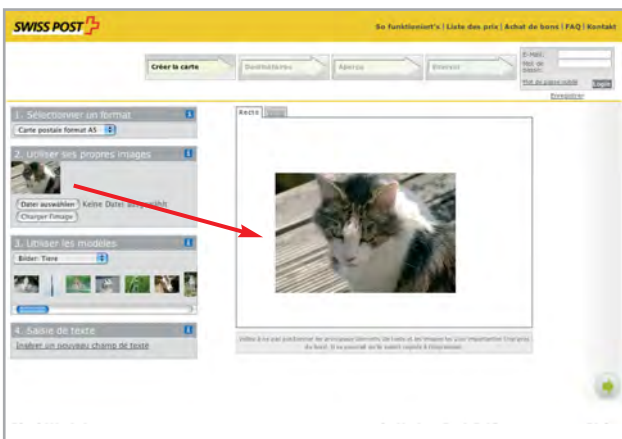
SWISS POST

So funktioniert's | Liste des prix | Achat de bons | FAQ | Kontakt

Créer la carte
Destinataire
Aperçu
Envoyer

E-Mail:
Mot de passe:
Mot de passe oublié
Login
Enregistrer

1. Sélectionner un format
Carte postale format A5

2. Utiliser ses propres images
Datei auswählen Keine Datei ausgewählt
Charger l'image

3. Utiliser les modèles
Bilder: Tiere

4. Saisie de texte
Insérer un nouveau champ de texte

Recto
Verso

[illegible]